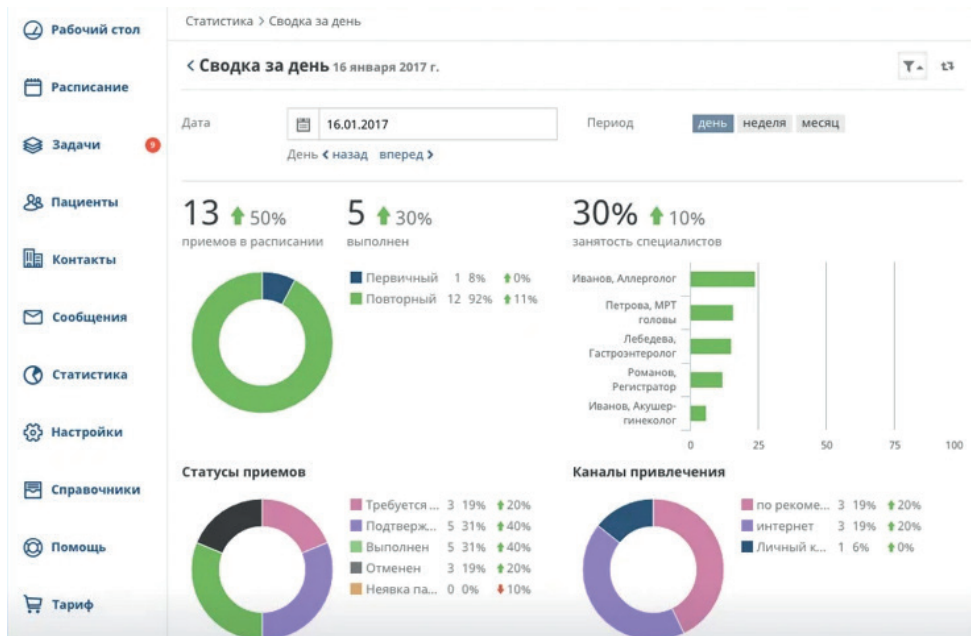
Рабочий стол

Расписание

Задачи 9

Пациенты

Контакты

Сообщения

Статистика

Настройки

Справочники

Помощь

Тариф

Статистика > Сводка за день

< Сводка за день 16 января 2017 г.

Дата 16.01.2017

День < назад вперед >

Период день неделя месяц

13 50%
приемов в расписании

5 30%
выполнен

| Первичный | 1 | 8% | 0% |
|---|---|---|---|
| Повторный | 12 | 92% | 11% |

30% 10%
занятость специалистов

Иванов, Аллерголог
Петрова, МРТ головы
Лебедева, Гастроэнтеролог
Романов, Регистратор
Иванов, Акушер-гинеколог

0 25 50 75 100

Статусы приемов

| Требуется ... | 3 | 19% | 20% |
|---|---|---|---|
| Подтверж... | 5 | 31% | 40% |
| Выполнен | 5 | 31% | 40% |
| Отменен | 3 | 19% | 20% |
| Неявка па... | 0 | 0% | 10% |

Каналы привлечения

| по рекоме... | 3 | 19% | 20% |
|---|---|---|---|
| интернет | 3 | 19% | 20% |
| Личный к... | 1 | 6% | 0% |